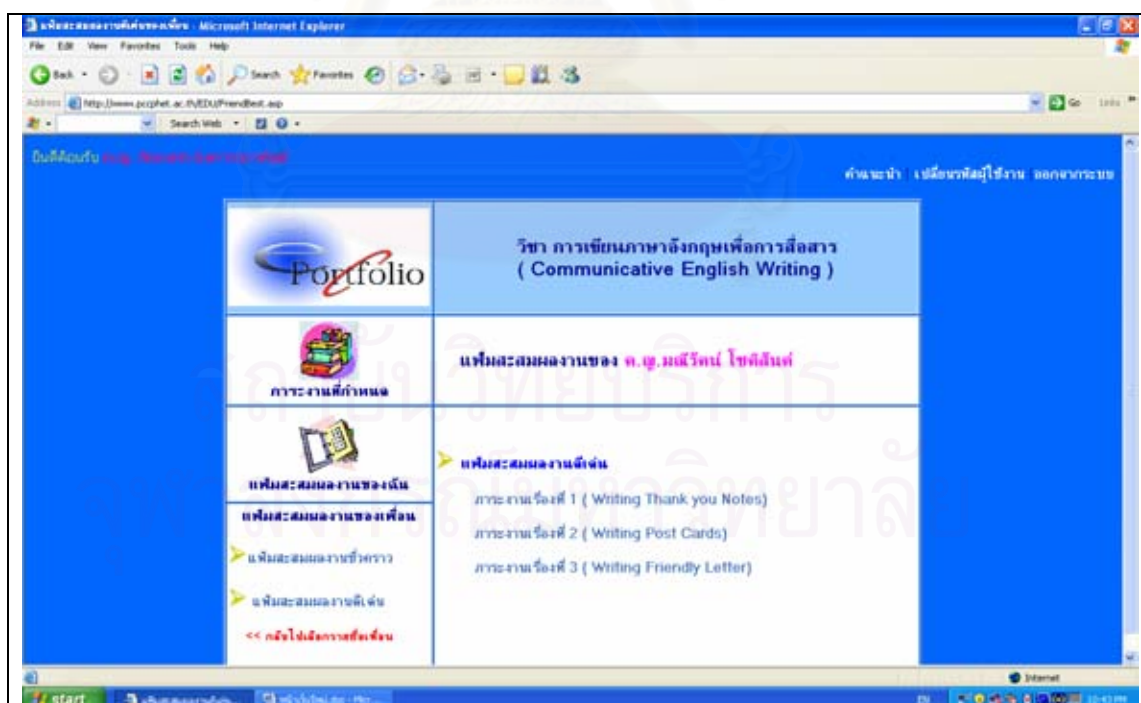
แฟ้มสะสมผลงานของเพื่อน - Microsoft Internet Explorer

File Edit View Favorites Tools Help

Back Search Favorites

Address http://www.pccphet.ac.th/EDU/FriendBest.asp

Go Links

Search Web

ยินดีต้อนรับ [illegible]

คำแนะนำ เปลี่ยนรหัสผู้ใช้งาน ออกจากระบบ

Portfolio

วิชา การเขียนภาษาอังกฤษเพื่อการสื่อสาร ( Communicative English Writing )

ภาระงานที่กำหนด

แฟ้มสะสมผลงานของ ด.ญ.มณีรัตน์ โชติสันต์

แฟ้มสะสมผลงานของฉัน

แฟ้มสะสมผลงานของเพื่อน

แฟ้มสะสมผลงานชั่วคราว

แฟ้มสะสมผลงานดีเด่น

<< กลับไปเลือกรายชื่อเพื่อน

แฟ้มสะสมผลงานดีเด่น

ภาระงานเรื่องที่ 1 ( Writing Thank you Notes)

ภาระงานเรื่องที่ 2 ( Writing Post Cards)

ภาระงานเรื่องที่ 3 ( Writing Friendly Letter)

Internet

start